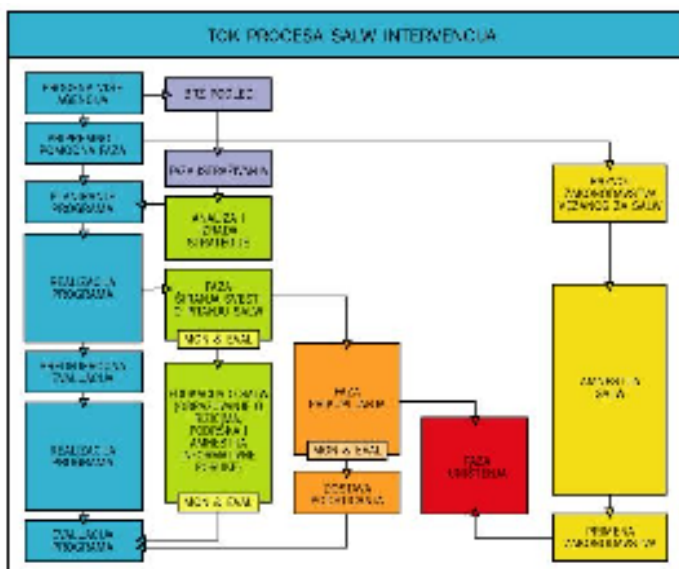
TOK PROCESA SALW INTERVENCIJA

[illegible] AGENCIJA

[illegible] POMOĆNA FAZA

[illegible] PROGRAMA

REALIZACIJA PROGRAMA

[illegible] EVALUACIJA

REALIZACIJA PROGRAMA

EVALUACIJA PROGRAMA

STE PROJECT

FAZA ISTRAŽIVANJA

ANALIZA I IZRADA STRATEGIJE

FAZA ŠIRENJA SVESTI O PROBLEMU SALW

MON & EVAL

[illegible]

MON & EVAL

FAZA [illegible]

MON & EVAL

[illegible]

FAZA UNIŠTENJA

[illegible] ZAKONODAVSTVA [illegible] SALW

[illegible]

PRIMENA ZAKONODAVSTVA